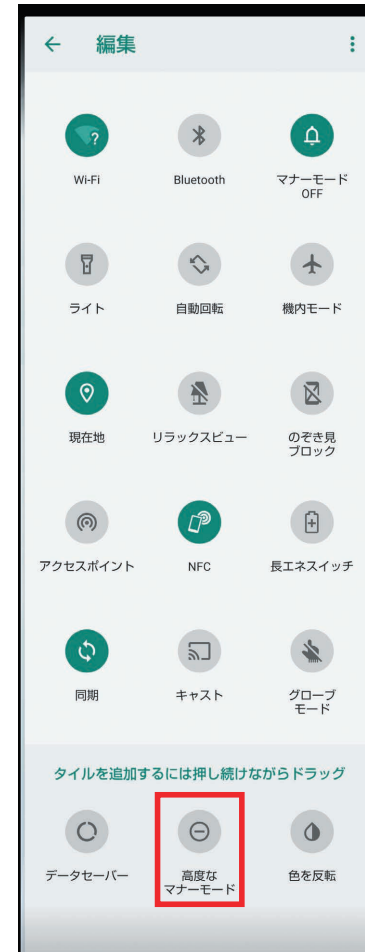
編集

Wi-Fi

Bluetooth

マナーモード OFF

ライト

自動回転

機内モード

現在地

リラックスビュー

のぞき見 ブロック

アクセスポイント

NFC

長エネスイッチ

同期

キャスト

グローブ モード

タイルを追加するには押し続けながらドラッグ

データセーバー

高度な マナーモード

色を反転